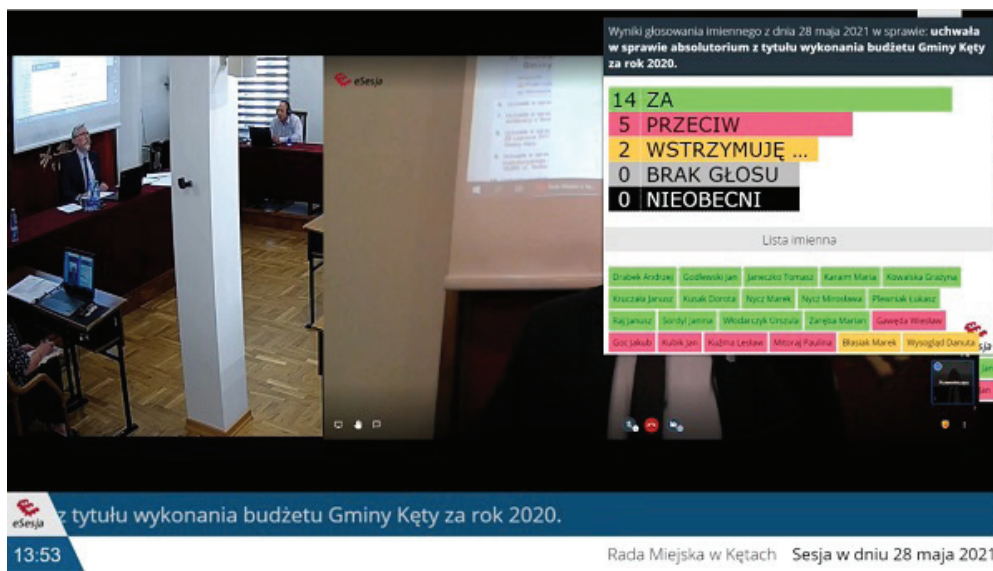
eSesja

Wyniki głosowania imiennego z dnia 28 maja 2021 w sprawie: uchwała w sprawie absolutorium z tytułu wykonania budżetu Gminy Kęty za rok 2020.

14 ZA
5 PRZECIW
2 WSTRZYMUJĘ ...
0 BRAK GŁOSU
0 NIEOBECNI

Lista imienna

Drabek Andrzej | Godlewski Jan | Janeczko Tomasz | Karaim Maria | Kowalska Grażyna
Kruczała Janusz | Kusak Dorota | Nycz Marek | Nycz Mirosława | Plewniak Łukasz
Raj Janusz | Sordyl Janina | Włodarczyk Urszula | Zaręba Marian | Gawęda Wiesław
Goc Jakub | Kubik Jan | Kuźma Lesław | Mitoraj Paulina | Błasiak Marek | Wysogląd Danuta

eSesja

z tytułu wykonania budżetu Gminy Kęty za rok 2020.

13:53

Rada Miejska w Kętach Sesja w dniu 28 maja 2021